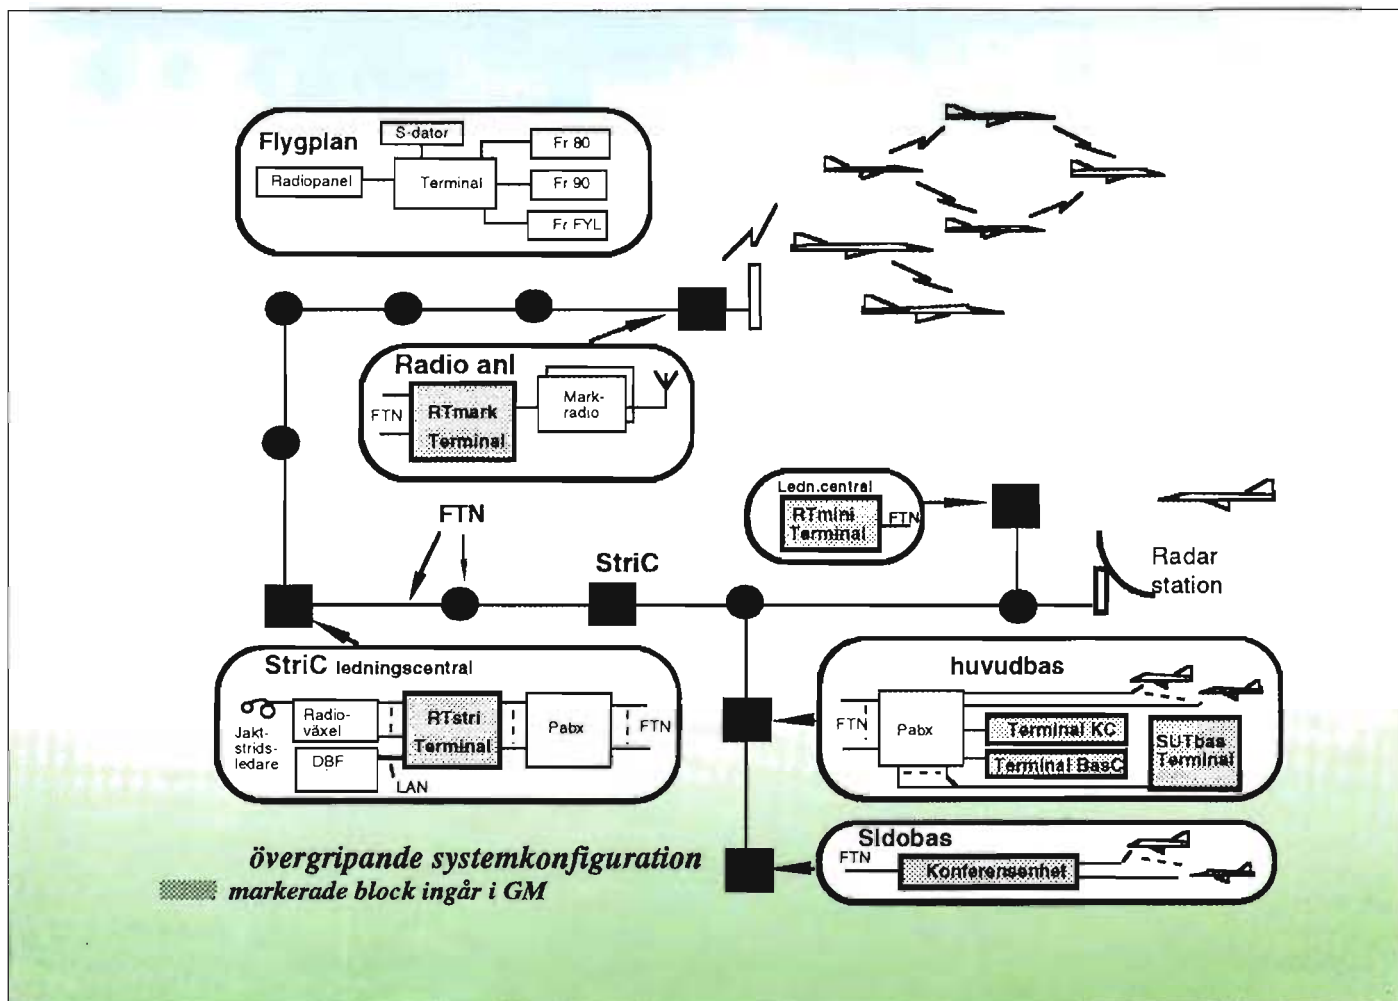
Flygplan
S-dator
Fr 80
Radiopanel
Terminal
Fr 90
Fr FYL

Radio anl
FTN
RTmark Terminal
Mark-radio

Ledn.central
RTmini Terminal
FTN

FTN
StriC
Radar station

StriC ledningscentral
Jakt-strids-ledare
Radio-växel
DBF
RTstri Terminal
LAN
Pabx
FTN

huvudbas
FTN
Pabx
Terminal KC
Terminal BasC
SUTbas Terminal

Sidobas
FTN
Konferensenhet

övergripande systemkonfiguration
markerade block ingår i GM